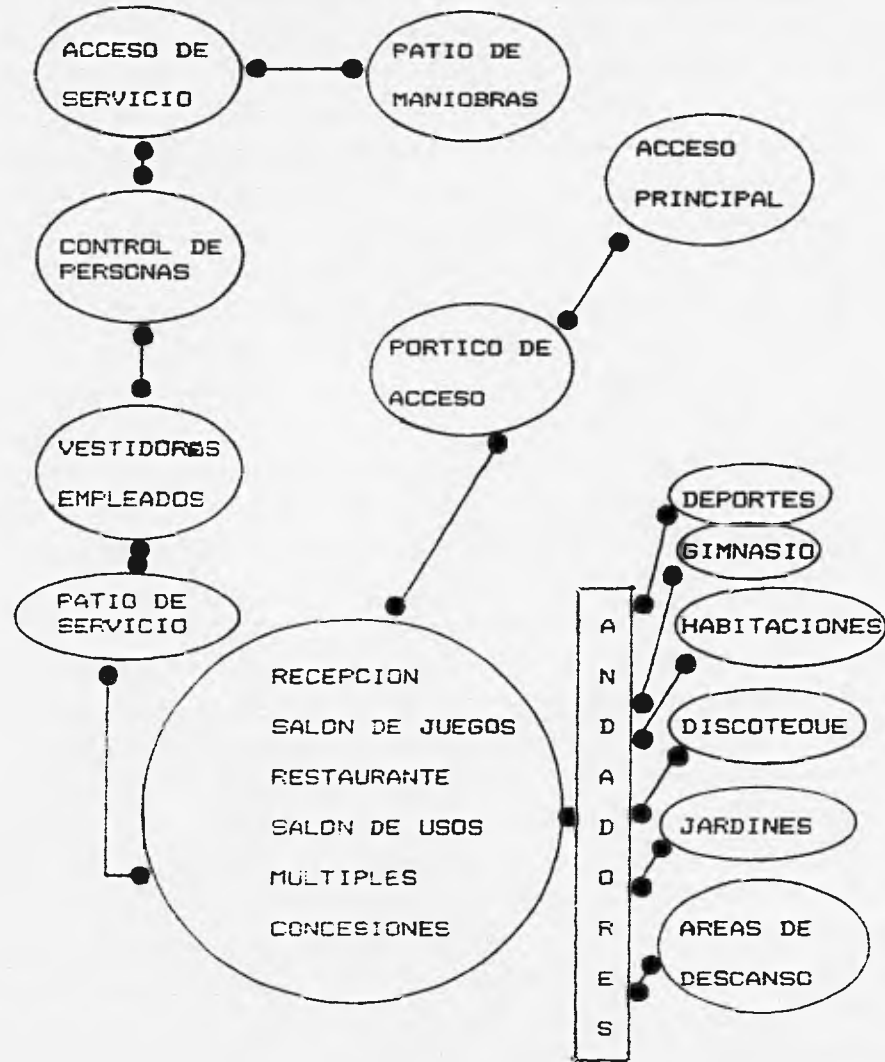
ACCESO DE SERVICIO

PATIO DE MANIOBRAS

ACCESO PRINCIPAL

CONTROL DE PERSONAS

PORTICO DE ACCESO

VESTIDORES EMPLEADOS

DEPORTES

GIMNASIO

PATIO DE SERVICIO

HABITACIONES

DISCOTEQUE

JARDINES

AREAS DE DESCANSO

RECEPCION
SALON DE JUEGOS
RESTAURANTE
SALON DE USOS MULTIPLES
CONCESIONES

A N D A D O R E S